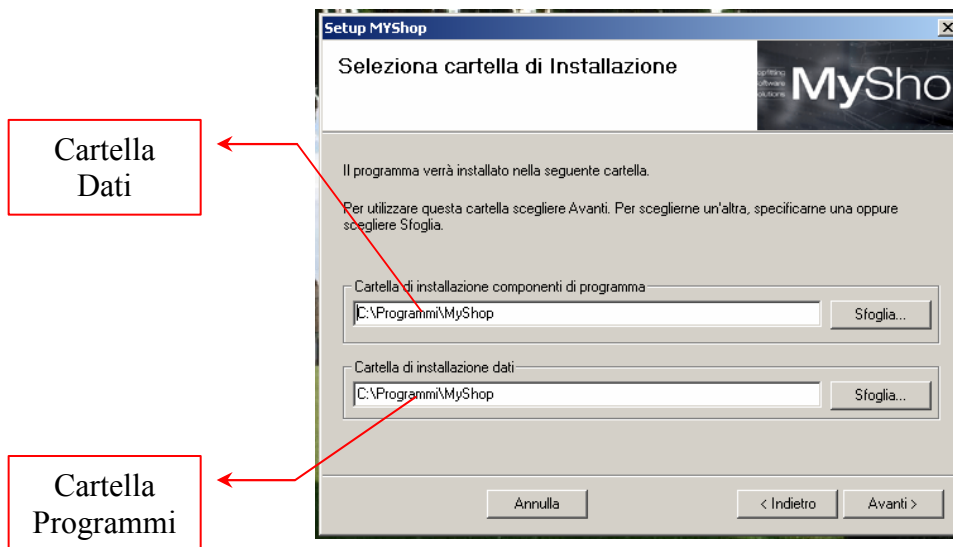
Cartella Dati

Cartella Programmi

Setup MYShop

Seleziona cartella di Installazione

MySho

Il programma verrà installato nella seguente cartella.

Per utilizzare questa cartella scegliere Avanti. Per sceglierne un'altra, specificarne una oppure scegliere Sfoglia.

Cartella di installazione componenti di programma

C:\Programmi\MyShop

Sfoglia...

Cartella di installazione dati

C:\Programmi\MyShop

Sfoglia...

Annulla

< Indietro

Avanti >